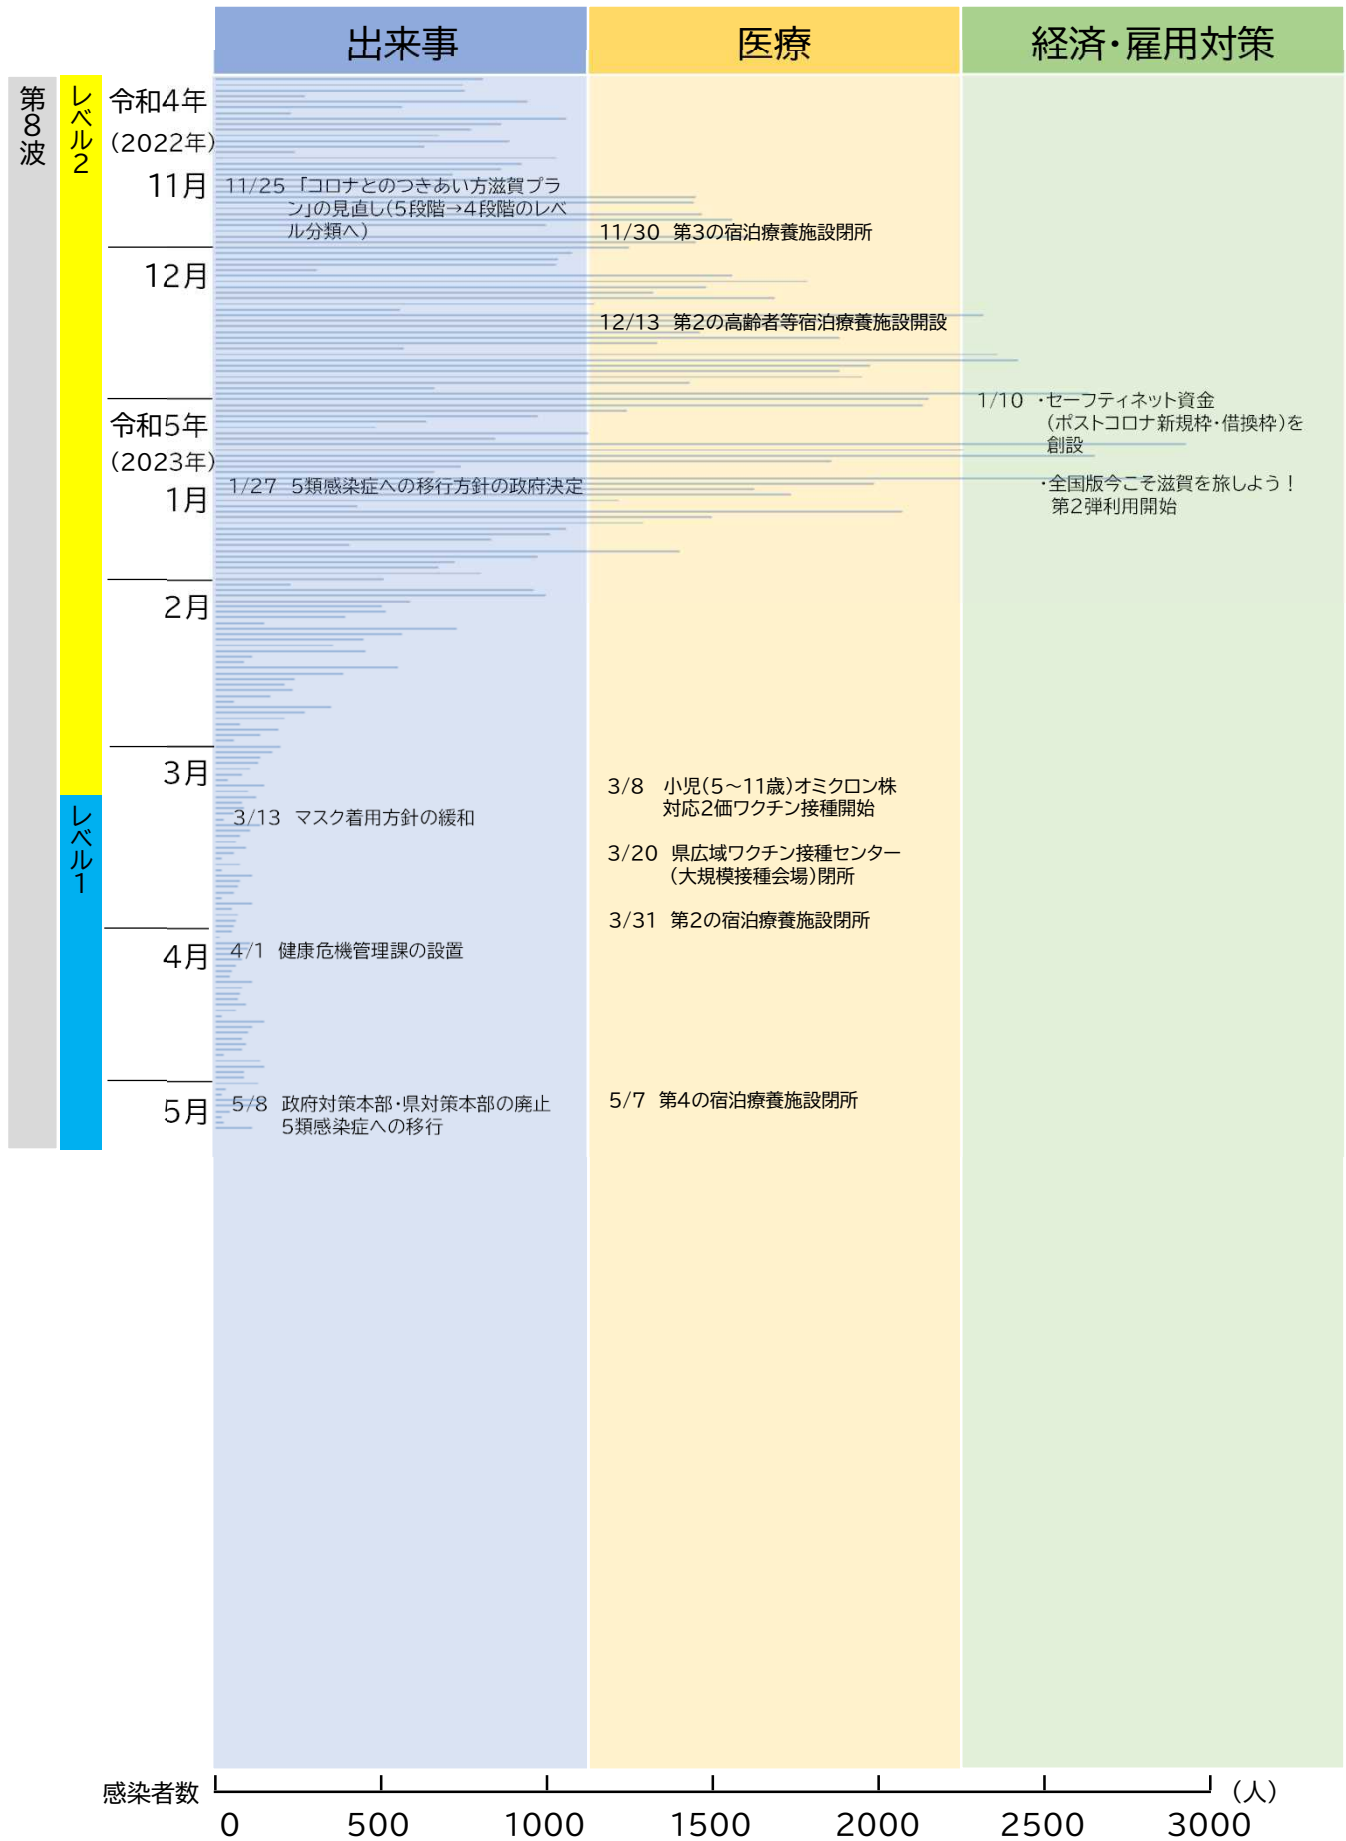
出来事

医療

経済・雇用対策

第8波

レベル2

レベル1

令和4年（2022年）

11月

11/25 「コロナとのつきあい方滋賀プラン」の見直し（5段階→4段階のレベル分類へ）

11/30 第3の宿泊療養施設閉所

12月

12/13 第2の高齢者等宿泊療養施設開設

令和5年（2023年）

1/10 ・セーフティネット資金（ポストコロナ新規枠・借換枠）を創設

・全国版今こそ滋賀を旅しよう！第2弾利用開始

1月

1/27 5類感染症への移行方針の政府決定

2月

3月

3/8 小児（5～11歳）オミクロン株対応2価ワクチン接種開始

3/13 マスク着用方針の緩和

3/20 県広域ワクチン接種センター（大規模接種会場）閉所

3/31 第2の宿泊療養施設閉所

4月

4/1 健康危機管理課の設置

5月

5/8 政府対策本部・県対策本部の廃止 5類感染症への移行

5/7 第4の宿泊療養施設閉所

感染者数

0

500

1000

1500

2000

2500

3000

（人）